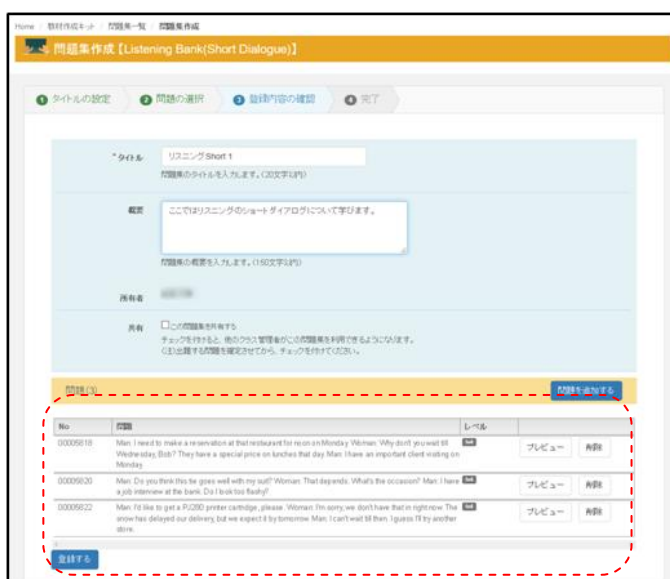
Home / 教材作成キット / 問題集一覧 / 問題集作成

問題集作成【Listening Bank(Short Dialogue)】

1 タイトルの設定 2 問題の選択 3 登録内容の確認 4 完了

*タイトル
リスニングShort 1
問題集のタイトルを入力します。(20文字以内)

概要
ここではリスニングのショートダイアログについて学びます。
問題集の概要を入力します。(150文字以内)

所有者
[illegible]

共有
□この問題集を共有する
チェックを付けると、他のクラス管理者がこの問題集を利用できるようになります。
(注)出題する問題を確定させてから、チェックを付けてください。

問題(3)
問題を追加する

| No | 問題 | レベル | | |
|---|---|---|---|---|
| 00005818 | Man: I need to make a reservation at that restaurant for noon on Monday. Woman: Why don't you wait till Wednesday, Bob? They have a special price on lunches that day. Man: I have an important client visiting on Monday. | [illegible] | プレビュー | 削除 |
| 00005820 | Man: Do you think this tie goes well with my suit? Woman: That depends. What's the occasion? Man: I have a job interview at the bank. Do I look too flashy? | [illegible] | プレビュー | 削除 |
| 00005822 | Man: I'd like to get a PJ280 printer cartridge, please. Woman: I'm sorry, we don't have that in right now. The snow has delayed our delivery, but we expect it by tomorrow. Man: I can't wait till then. I guess I'll try another store. | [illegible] | プレビュー | 削除 |

登録する